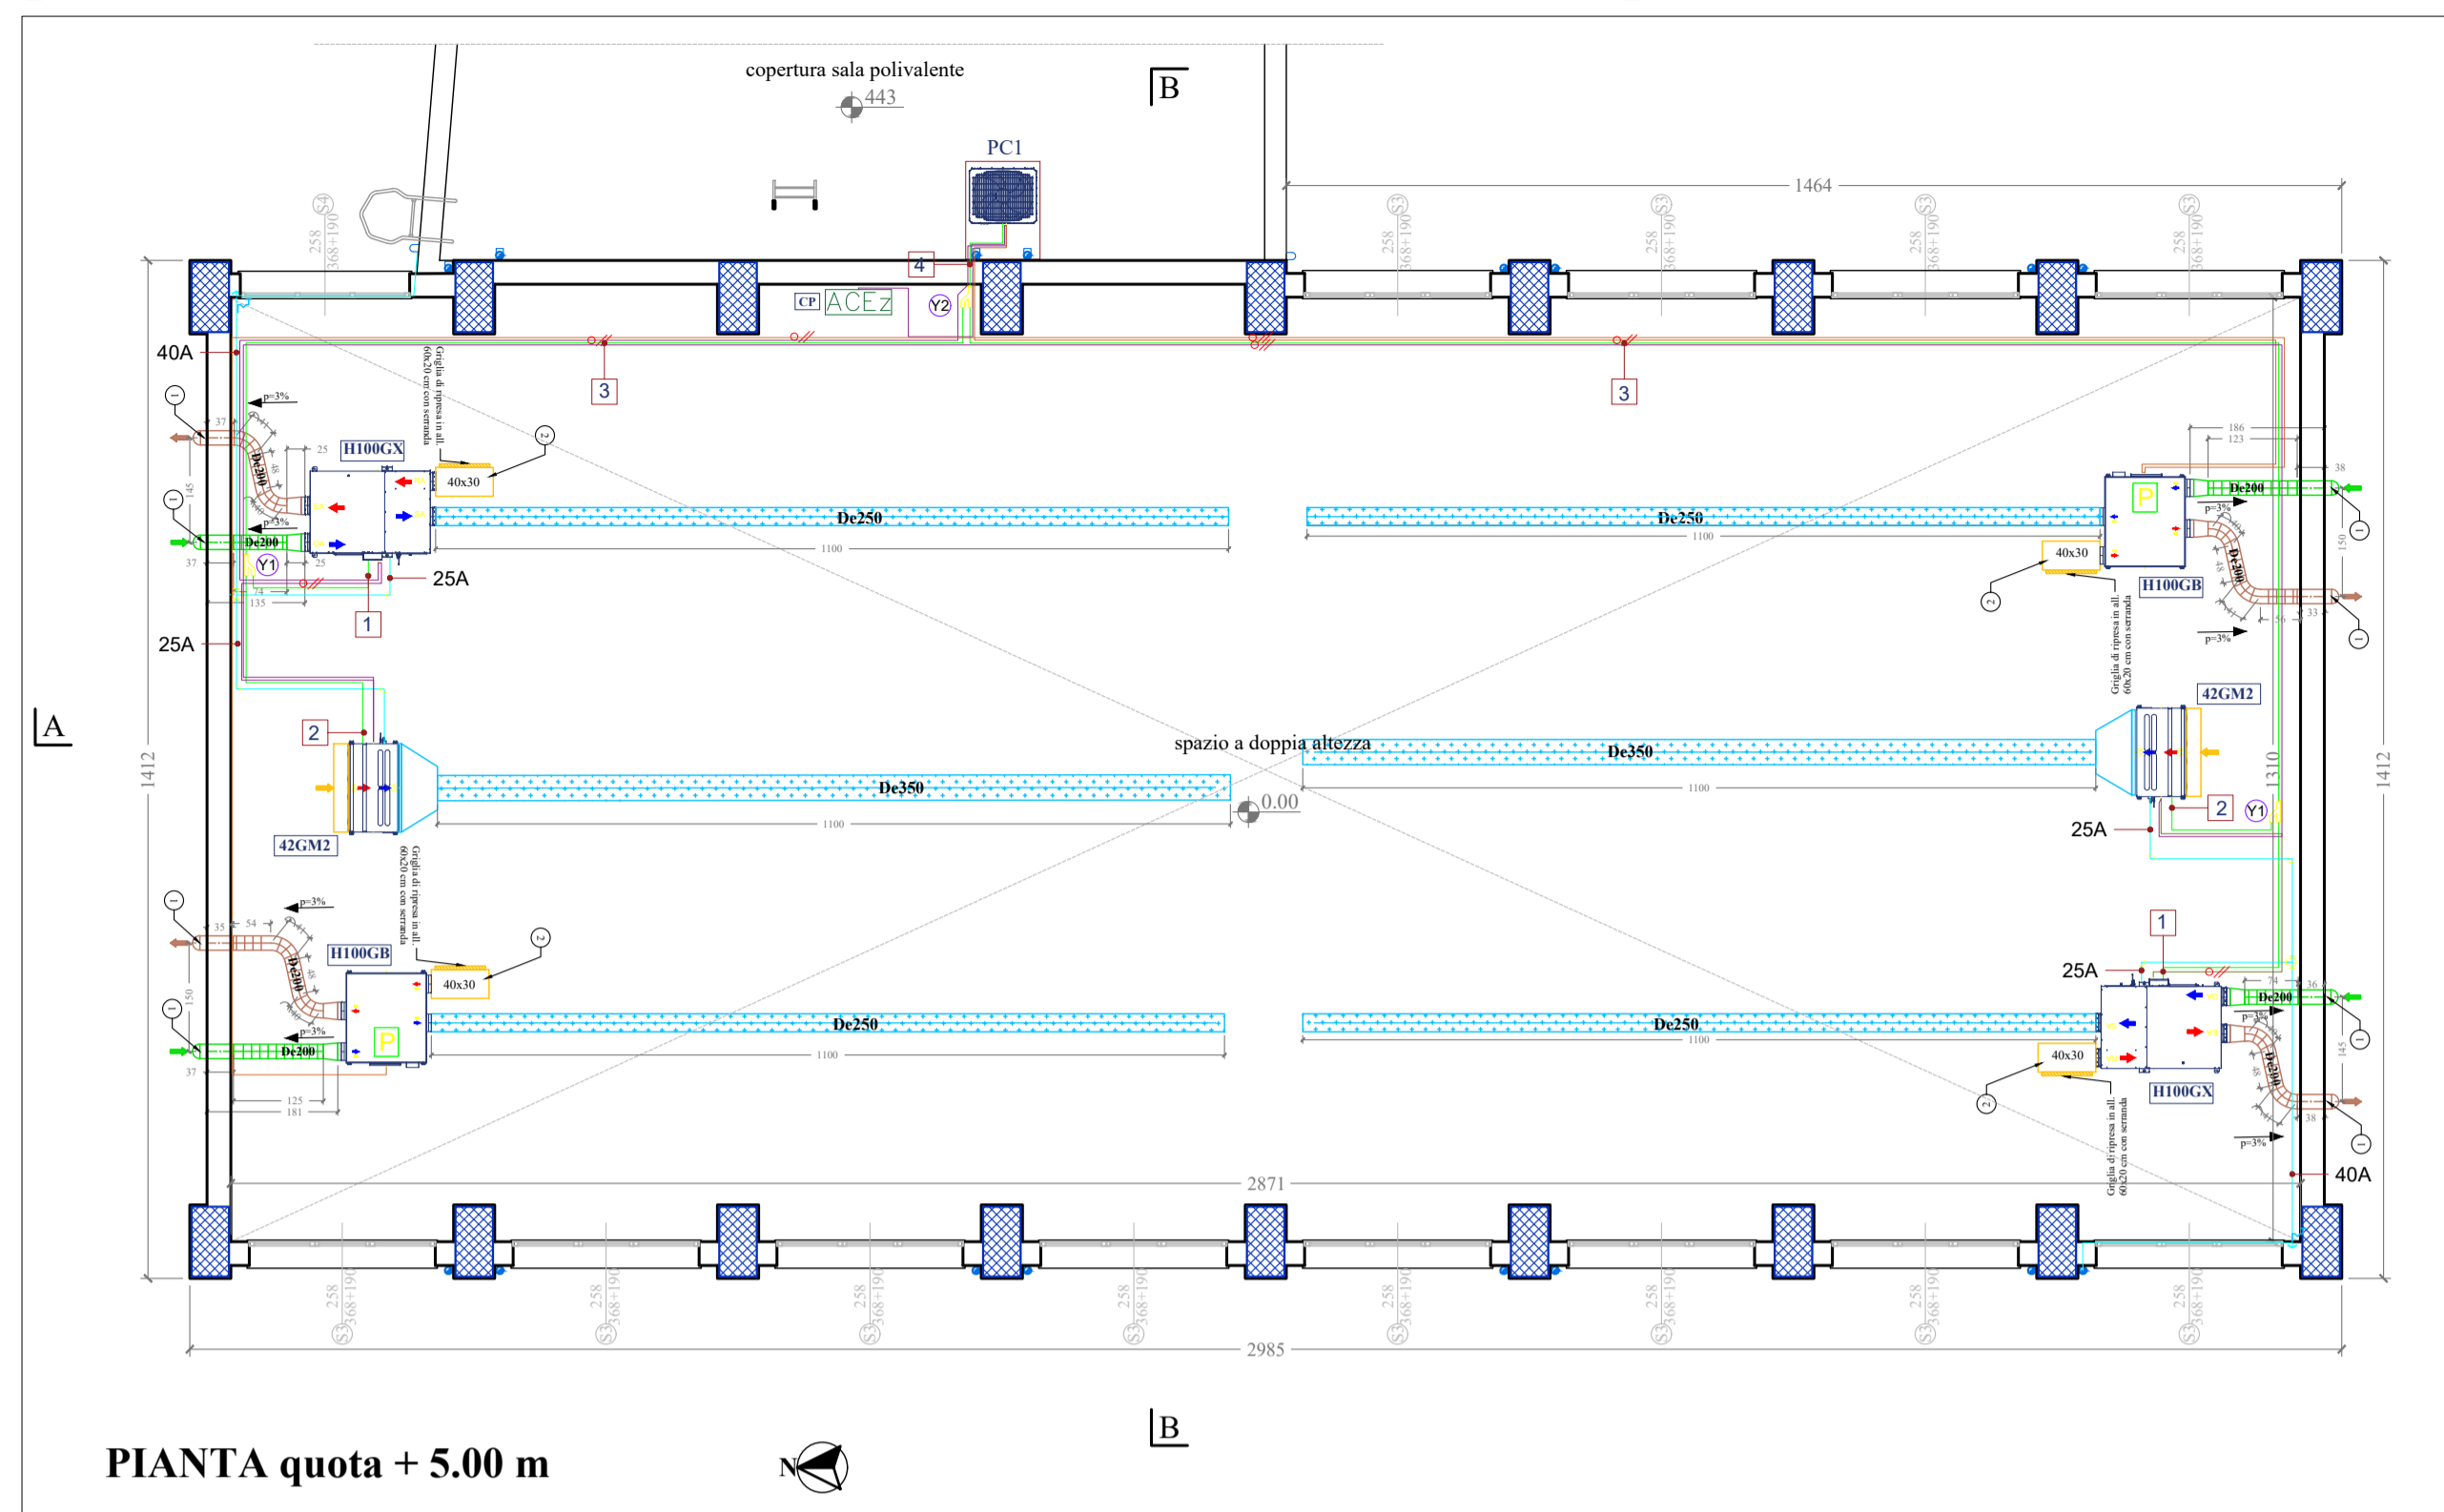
copertura sala polivalente
443
B
PC1
1464
4
CP ACEz
Y2
40A
3
3
Grigila di ripresa in all. 60x20 cm con serranda
p=3%
H100GX
40x30
De200
De250
1100
De250
1100
De200
40x30
H100GB
Y1
25A
1
25A
Griglia di ripresa in all. 60x20 cm con serranda
42GM2
A
2
spazio a doppia altezza
De350
De350
1100
1100
0.00
42GM2
2
Y1
25A
1412
1412
1310
Griglia di ripresa in all. 60x20 cm con serranda
H100GB
40x30
De250
1100
De200
1
25A
De200
De250
1100
40x30
H100GX
Griglia di ripresa in all. 60x20 cm con serranda
40A
2871
2985
258
368+190
S3
B
PIANTA quota + 5.00 m
N